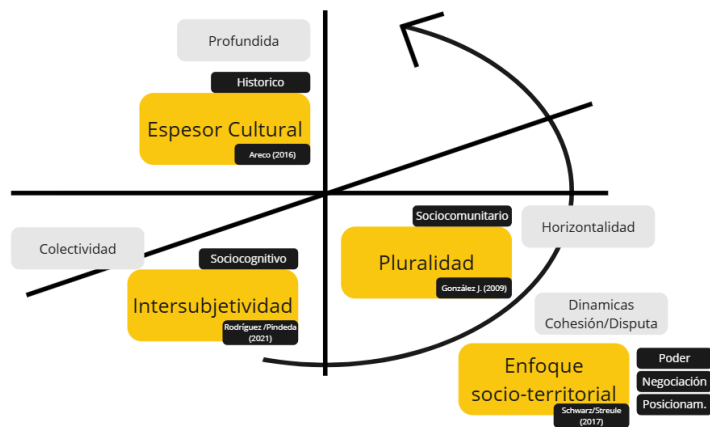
Profundida

Historico

Espesor Cultural

Areco (2016)

Sociocomunitario

Horizontalidad

Colectividad

Sociocognitivo

Pluralidad

González J. (2009)

Intersubjetividad

Rodríguez /Pindeda (2021)

Dinamicas Cohesión/Disputa

Enfoque socio-territorial

Schwarz/Streule (2017)

Poder

Negociación

Posicionam.